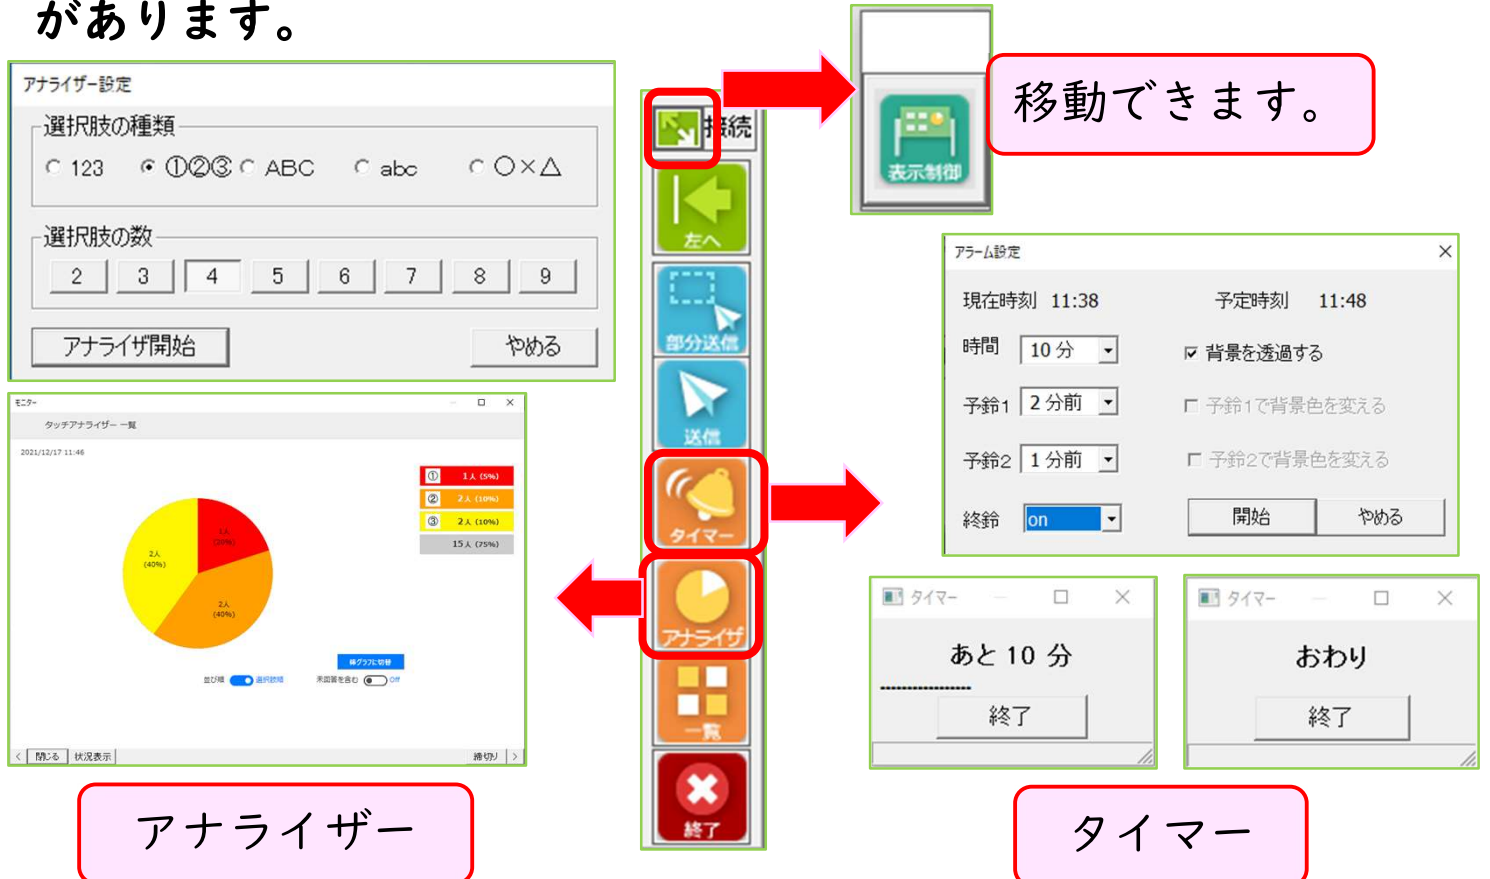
があります。

アナライザー設定
選択肢の種類
123 ①②③ ABC abc ○×△
選択肢の数
2 3 4 5 6 7 8 9
アナライザ開始
やめる

接続
左へ
部分送信
送信
タイマー
アナライザ
一覧
終了

表示制御
移動できます。

アラーム設定
現在時刻 11:38
予定時刻 11:48
時間 10 分
背景を透過する
予鈴1 2 分前
予鈴1で背景色を変える
予鈴2 1 分前
予鈴2で背景色を変える
終鈴 on
開始
やめる

モニター
タッチアナライザー 一覧
2021/12/17 11:46
① 1人 (5%)
② 2人 (10%)
③ 2人 (10%)
15人 (75%)
1人 (20%)
2人 (40%)
2人 (40%)
棒グラフに切替
並び順 選択肢順
未回答を含む off
閉じる 状況表示
締切り

タイマー
あと 10 分
終了

タイマー
おわり
終了

アナライザー

タイマー